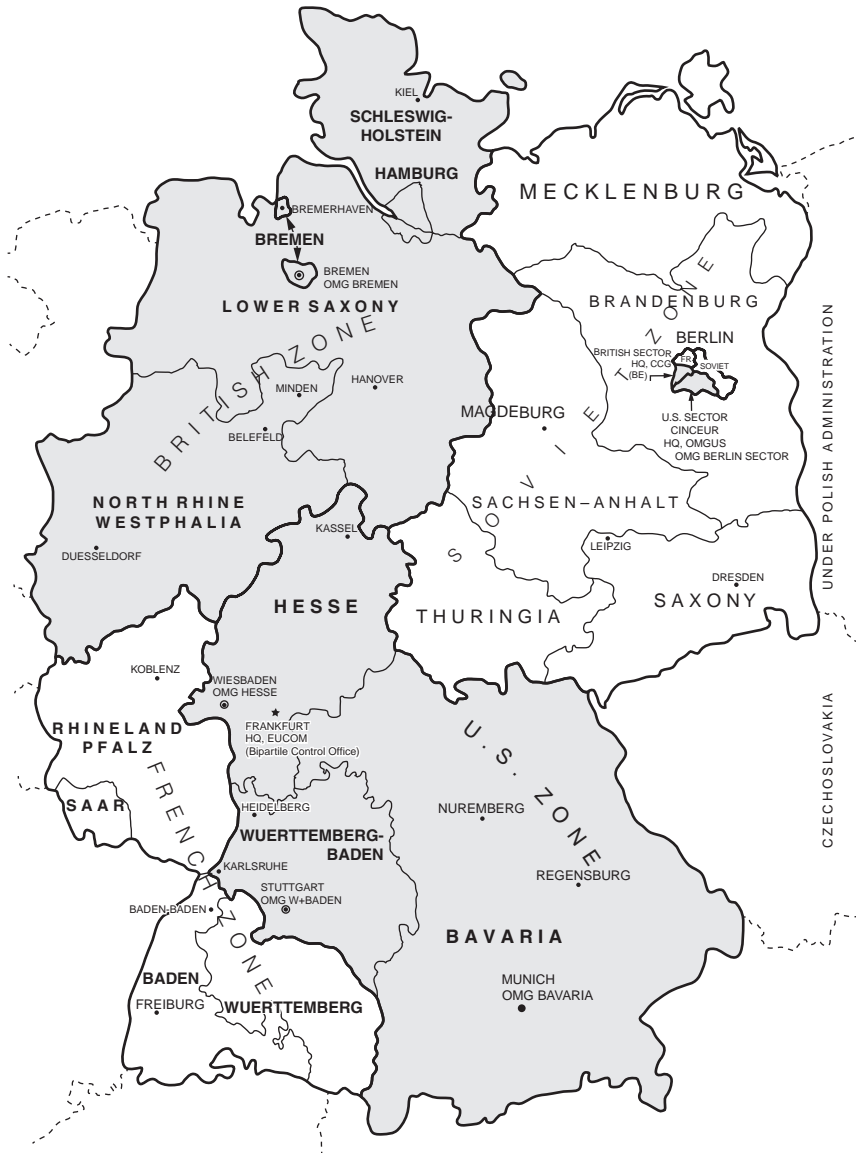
KIEL
SCHLESWIG-HOLSTEIN
HAMBURG
MECKLENBURG
BREMERHAVEN
BREMEN
BREMEN
OMG BREMEN
LOWER SAXONY
BRITISH ZONE
BRANDENBURG
BERLIN
BRITISH SECTOR
HQ, CCG
(BE)
FR
SOVIET
SOVIET ZONE
MINDEN
HANOVER
MAGDEBURG
U.S. SECTOR
CINCEUR
HQ, OMGUS
OMG BERLIN SECTOR
BELEFELD
SACHSEN–ANHALT
NORTH RHINE
WESTPHALIA
KASSEL
DUESSELDORF
LEIPZIG
DRESDEN
HESSE
THURINGIA
SAXONY
UNDER POLISH ADMINISTRATION
KOBLENZ
WIESBADEN
OMG HESSE
FRANKFURT
HQ, EUCOM
(Bipartile Control Office)
RHINELAND
PFALZ
FRENCH ZONE
U.S. ZONE
CZECHOSLOVAKIA
SAAR
HEIDELBERG
NUREMBERG
WUERTTEMBERG-BADEN
KARLSRUHE
STUTTGART
OMG W+BADEN
REGENSBURG
BADEN-BADEN
BAVARIA
BADEN
FREIBURG
WUERTTEMBERG
MUNICH
OMG BAVARIA